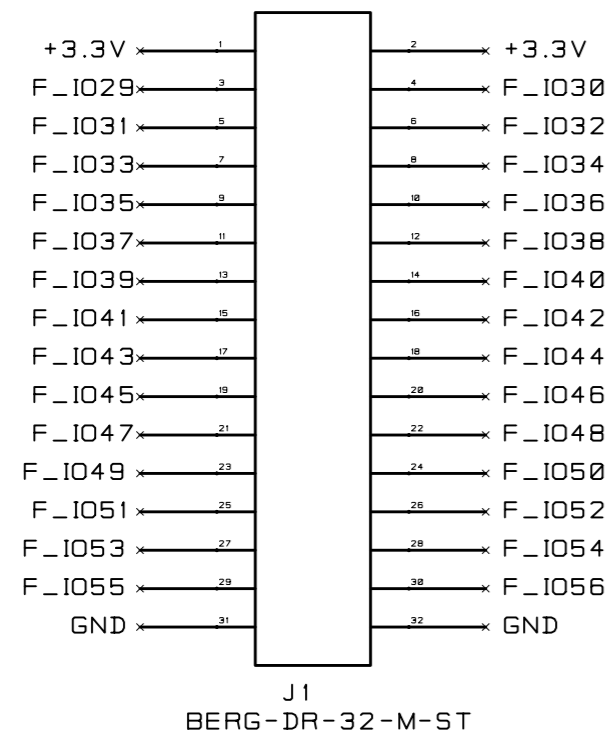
+3.3V 1 2 +3.3V
F_IO29 3 4 F_IO30
F_IO31 5 6 F_IO32
F_IO33 7 8 F_IO34
F_IO35 9 10 F_IO36
F_IO37 11 12 F_IO38
F_IO39 13 14 F_IO40
F_IO41 15 16 F_IO42
F_IO43 17 18 F_IO44
F_IO45 19 20 F_IO46
F_IO47 21 22 F_IO48
F_IO49 23 24 F_IO50
F_IO51 25 26 F_IO52
F_IO53 27 28 F_IO54
F_IO55 29 30 F_IO56
GND 31 32 GND

J1
BERG-DR-32-M-ST